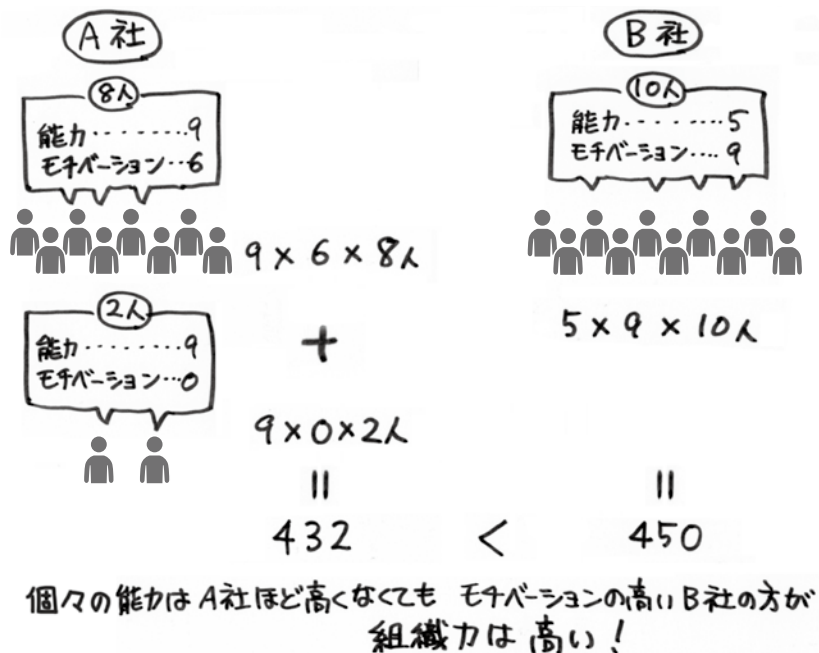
A社

8人
能力・・・・・・・9
モチベーション・・・6

$9 \times 6 \times 8$人

2人
能力・・・・・・・9
モチベーション・・・0

+

$9 \times 0 \times 2$人

=

432

B社

10人
能力・・・・・・5
モチベーション・・・9

$5 \times 9 \times 10$人

=

450

<

個々の能力はA社ほど高くなくても モチベーションの高いB社の方が組織力は高い!